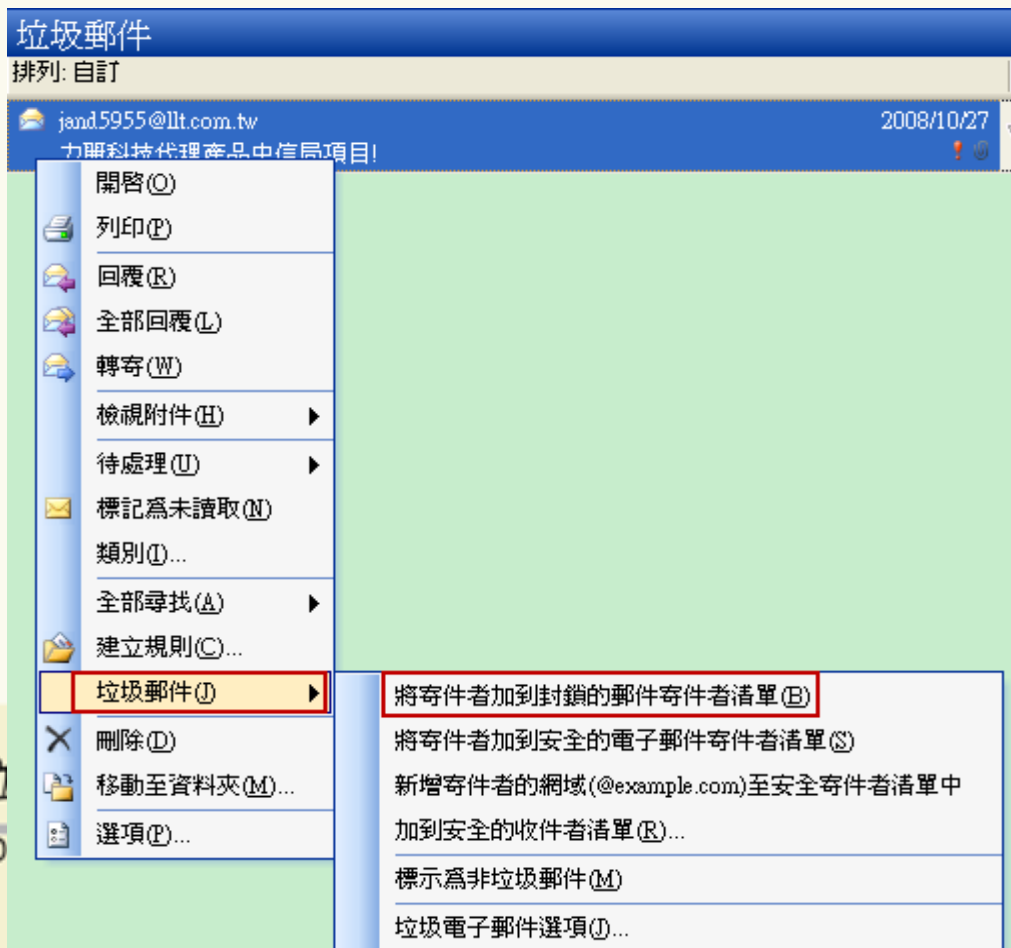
垃圾郵件
排列: 自訂

jand5955@llt.com.tw
2008/10/27
力開科技代理產品中信局項目!

開啓(O)
列印(P)
回覆(R)
全部回覆(L)
轉寄(W)
檢視附件(H)
待處理(U)
標記為未讀取(N)
類別(I)...
全部尋找(A)
建立規則(C)...
垃圾郵件(J)
刪除(D)
移動至資料夾(M)...
選項(P)...

將寄件者加到封鎖的郵件寄件者清單(B)
將寄件者加到安全的電子郵件寄件者清單(S)
新增寄件者的網域(@example.com)至安全寄件者清單中
加到安全的收件者清單(R)...
標示為非垃圾郵件(M)
垃圾電子郵件選項(J)...